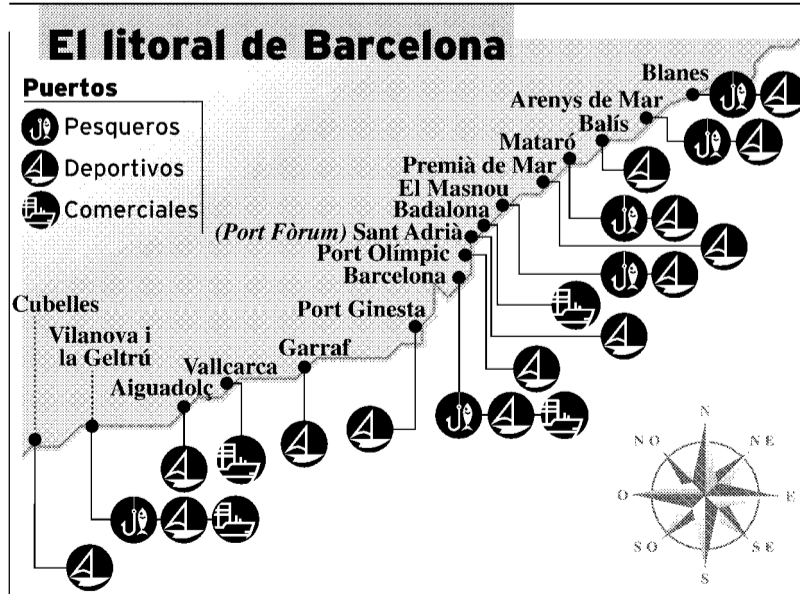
El litoral de Barcelona

Puertos

Pesqueros

Deportivos

Comerciales

Blanes

Arenys de Mar

Balís

Mataró

Premià de Mar

El Masnou

Badalona

(Port Fòrum) Sant Adrià

Port Olímpic

Barcelona

Port Ginesta

Garraf

Vallcarca

Aiguadolç

Vilanova i la Geltrú

Cubelles

N

NE

E

SE

S

SO

O

NO